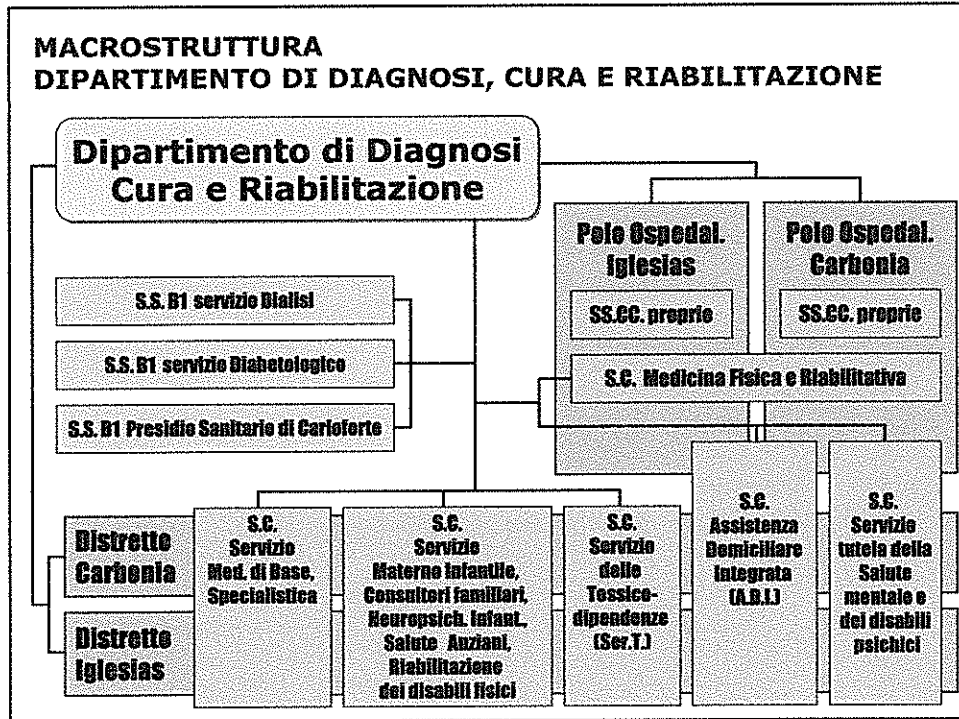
MACROSTRUTTURA
DIPARTIMENTO DI DIAGNOSI, CURA E RIABILITAZIONE

Dipartimento di Diagnosi Cura e Riabilitazione

Polo Ospedal. Iglesias

SS.CC. proprie

Polo Ospedal. Carbonia

SS.CC. proprie

S.S. B1 servizio Dialisi

S.S. B1 servizio Diabetologico

S.S. B1 Presidio Sanitario di Carloforte

S.C. Medicina Fisica e Riabilitativa

Distretto Carbonia

Distretto Iglesias

S.C. Servizio Med. di Base, Specialistica

S.C. Servizio Materno Infantile, Consultori familiari, Neuropsich. Infant., Salute Anziani, Riabilitazione dei disabili fisici

S.C. Servizio delle Tossicodipendenze (Ser.T.)

S.C. Assistenza Domiciliare Integrata (A.D.I.)

S.C. Servizio tutela della Salute mentale e dei disabili psichici